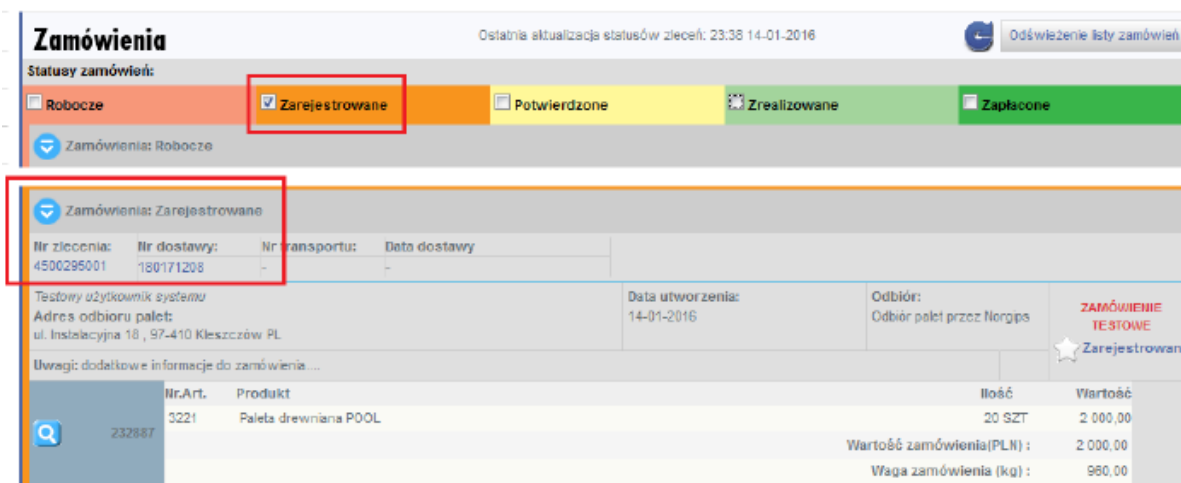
Zamówienia

Ostatnia aktualizacja statusów zleceń: 23:38 14-01-2016

Odświeżenie listy zamówień

Statusy zamówień:

Robocze | Zarejestrowane | Potwierdzone | Zrealizowane | Zapłacone

Zamówienia: Robocze

Zamówienia: Zarejestrowane

| Nr zlecenia: | Nr dostawy: | Nr transportu: | Data dostawy |
|---|---|---|---|
| 4500295001 | 180171208 | - | - |

Testowy użytkownik systemu
Adres odbioru palet:
ul. Instalacyjna 18 , 97-410 Kleszczów PL

Data utworzenia:
14-01-2016

Odbiór:
Odbiór palet przez Norgips

ZAMÓWIENIE TESTOWE

Zarejestrowan

Uwagi: dodatkowe informacje do zamówienia....

232887

| Nr.Art. | Produkt | Ilość | Wartość |
|---|---|---|---|
| 3221 | Paleta drewniana POOL | 20 SZT | 2 000,00 |

Wartość zamówienia(PLN) : 2 000,00

Waga zamówienia (kg) : 960,00